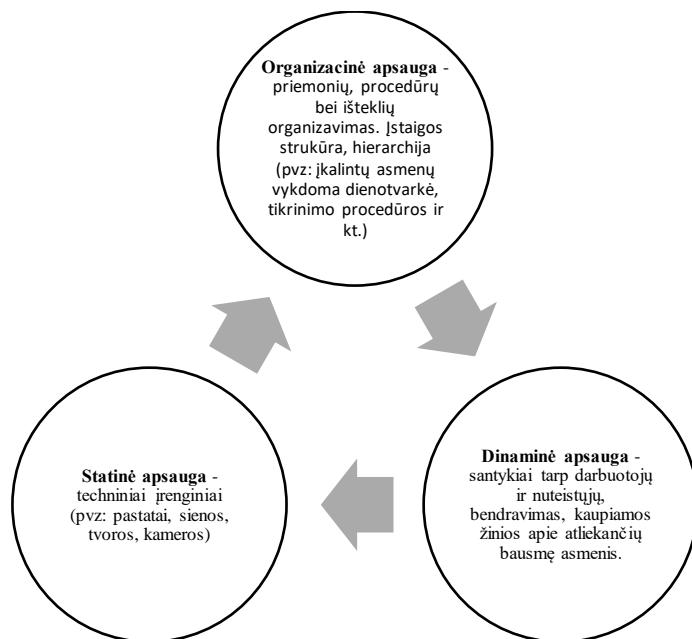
**Organizacinė apsauga** - priemonių, procedūrų bei išteklių organizavimas. Įstaigos strukūra, hierarchija (pvz: įkalintų asmenų vykdoma dienotvarkė, tikrinimo procedūros ir kt.)

**Dinaminė apsauga** - santykiai tarp darbuotojų ir nuteistųjų, bendravimas, kaupiamos žinios apie atliekančių bausmę asmenis.

**Statinė apsauga** - techniniai įrenginiai (pvz: pastatai, sienos, tvoros, kameros)